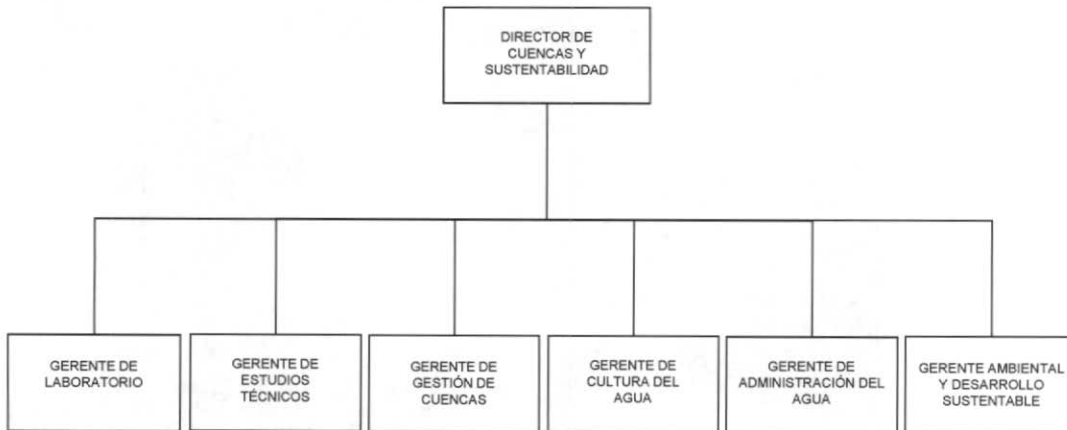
DIRECTOR DE CUENCAS Y SUSTENTABILIDAD

GERENTE DE LABORATORIO

GERENTE DE ESTUDIOS TÉCNICOS

GERENTE DE GESTIÓN DE CUENCAS

GERENTE DE CULTURA DEL AGUA

GERENTE DE ADMINISTRACIÓN DEL AGUA

GERENTE AMBIENTAL Y DESARROLLO SUSTENTABLE